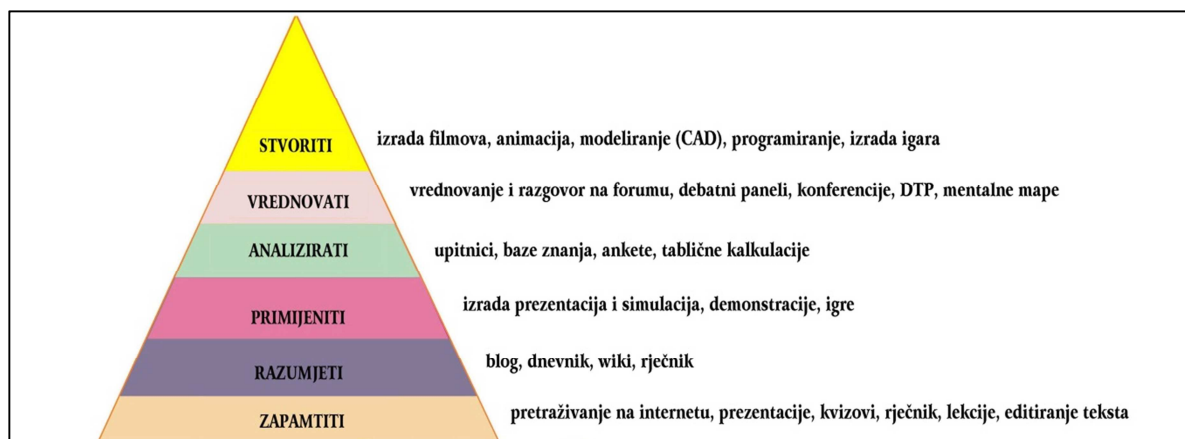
STVORITI izrada filmova, animacija, modeliranje (CAD), programiranje, izrada igara

VREDNOVATI vrednovanje i razgovor na forumu, debatni paneli, konferencije, DTP, mentalne mape

ANALIZIRATI upitnici, baze znanja, ankete, tablične kalkulacije

PRIMIJENITI izrada prezentacija i simulacija, demonstracije, igre

RAZUMJETI blog, dnevnik, wiki, rječnik

ZAPAMTITI pretraživanje na internetu, prezentacije, kvizovi, rječnik, lekcije, editiranje teksta